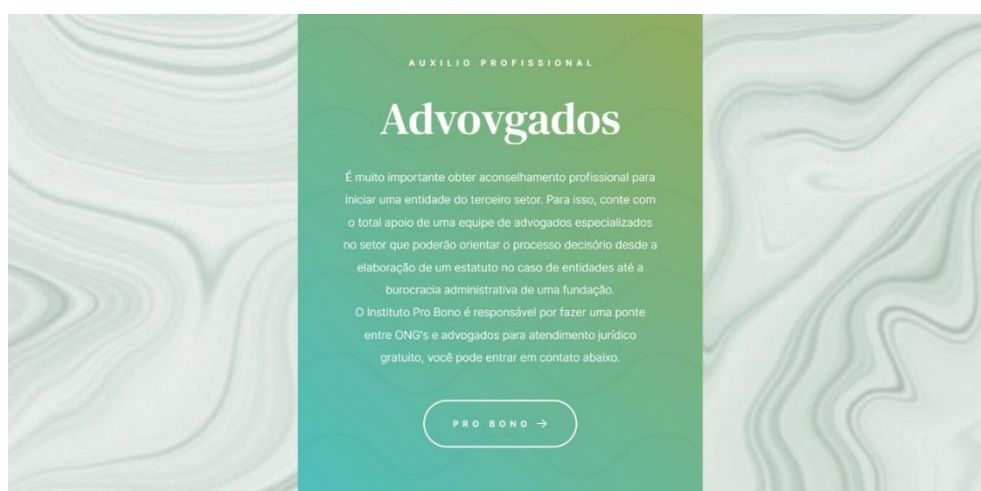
AUXILIO PROFISSIONAL

Advovgados

É muito importante obter aconselhamento profissional para iniciar uma entidade do terceiro setor. Para isso, conte com o total apoio de uma equipe de advogados especializados no setor que poderão orientar o processo decisório desde a elaboração de um estatuto no caso de entidades até a burocracia administrativa de uma fundação.
O Instituto Pro Bono é responsável por fazer uma ponte entre ONG's e advogados para atendimento jurídico gratuito, você pode entrar em contato abaixo.

PRO BONO →